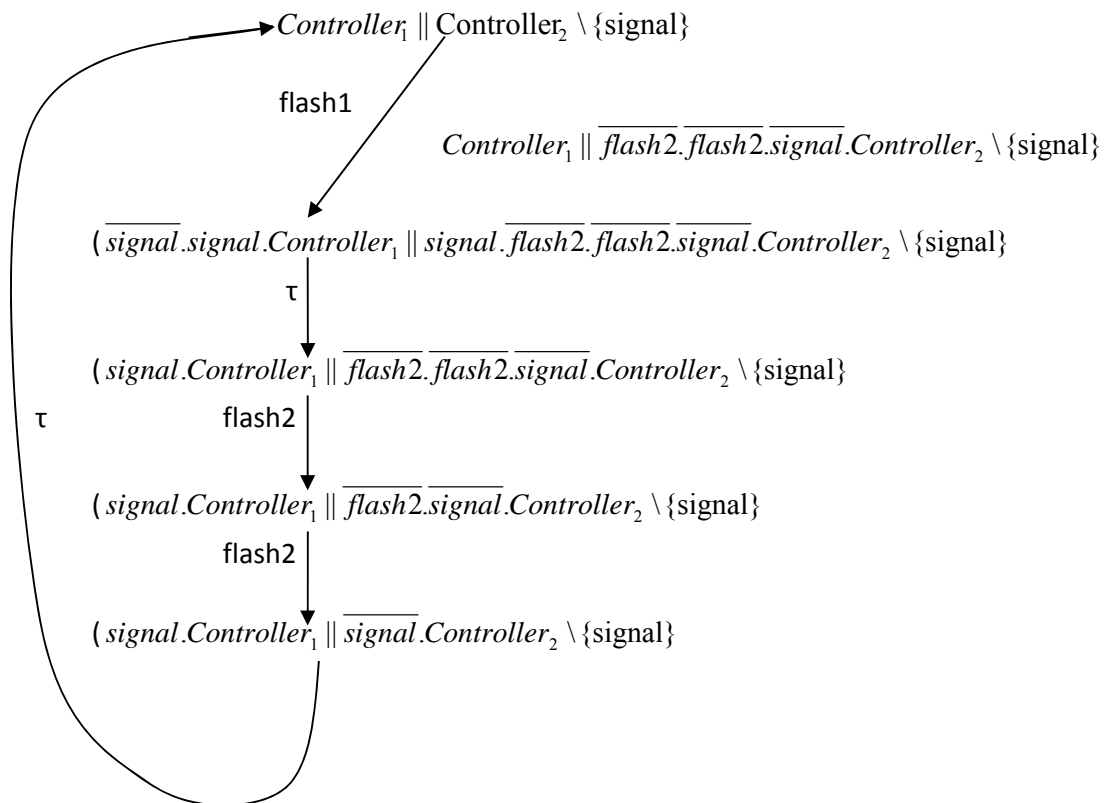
$Controller_1 \parallel \text{Controller}_2 \setminus \{\text{signal}\}$

flash1

$Controller_1 \parallel \overline{flash2}.\overline{flash2}.\overline{signal}.Controller_2 \setminus \{\text{signal}\}$

$(\overline{signal}.signal.Controller_1 \parallel signal.\overline{flash2}.\overline{flash2}.\overline{signal}.Controller_2 \setminus \{\text{signal}\}$

τ

$(signal.Controller_1 \parallel \overline{flash2}.\overline{flash2}.\overline{signal}.Controller_2 \setminus \{\text{signal}\}$

τ

flash2

$(signal.Controller_1 \parallel \overline{flash2}.\overline{signal}.Controller_2 \setminus \{\text{signal}\}$

flash2

$(signal.Controller_1 \parallel \overline{signal}.Controller_2 \setminus \{\text{signal}\}$